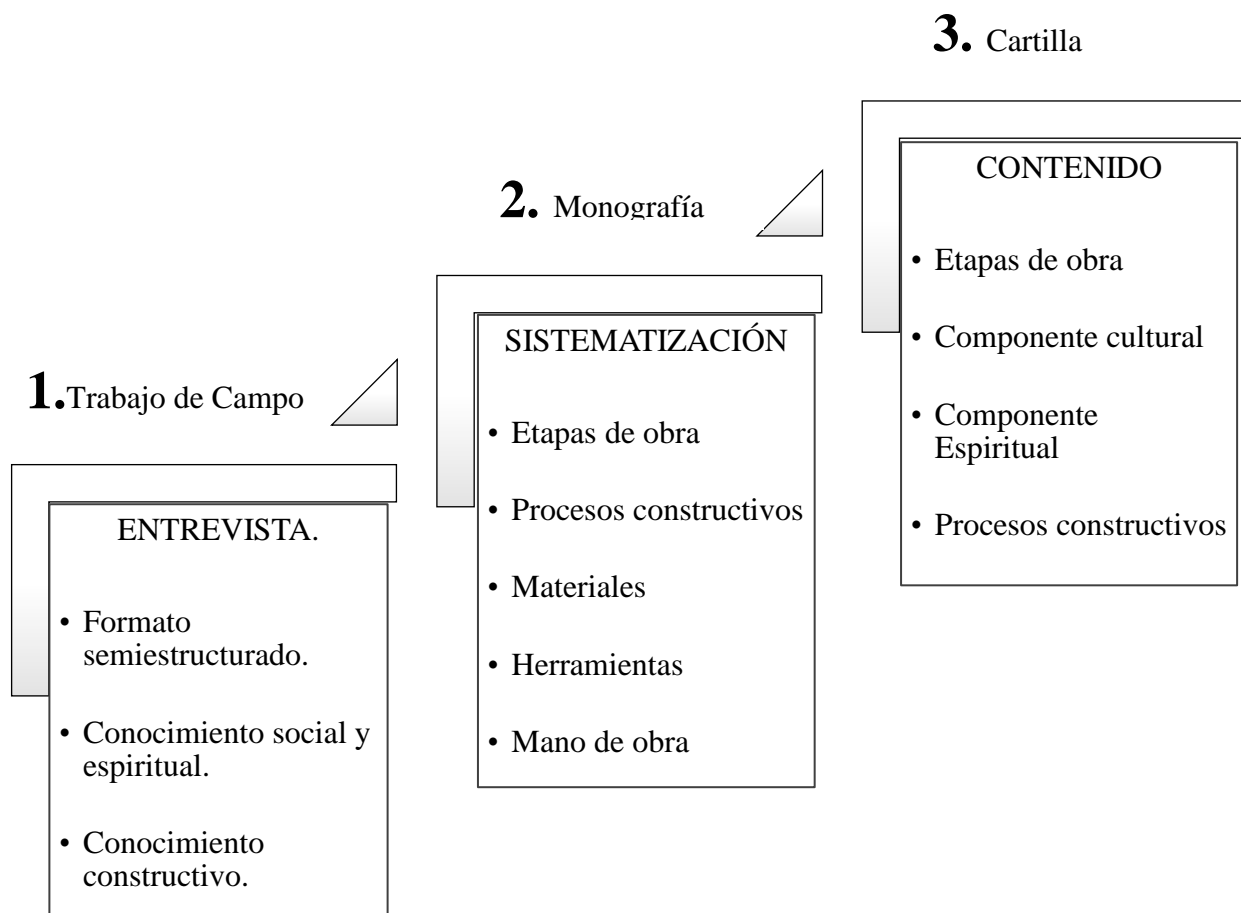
1. Trabajo de Campo

ENTREVISTA.

• Formato semiestructurado.

• Conocimiento social y espiritual.

• Conocimiento constructivo.

2. Monografía

SISTEMATIZACIÓN

• Etapas de obra

• Procesos constructivos

• Materiales

• Herramientas

• Mano de obra

3. Cartilla

CONTENIDO

• Etapas de obra

• Componente cultural

• Componente Espiritual

• Procesos constructivos